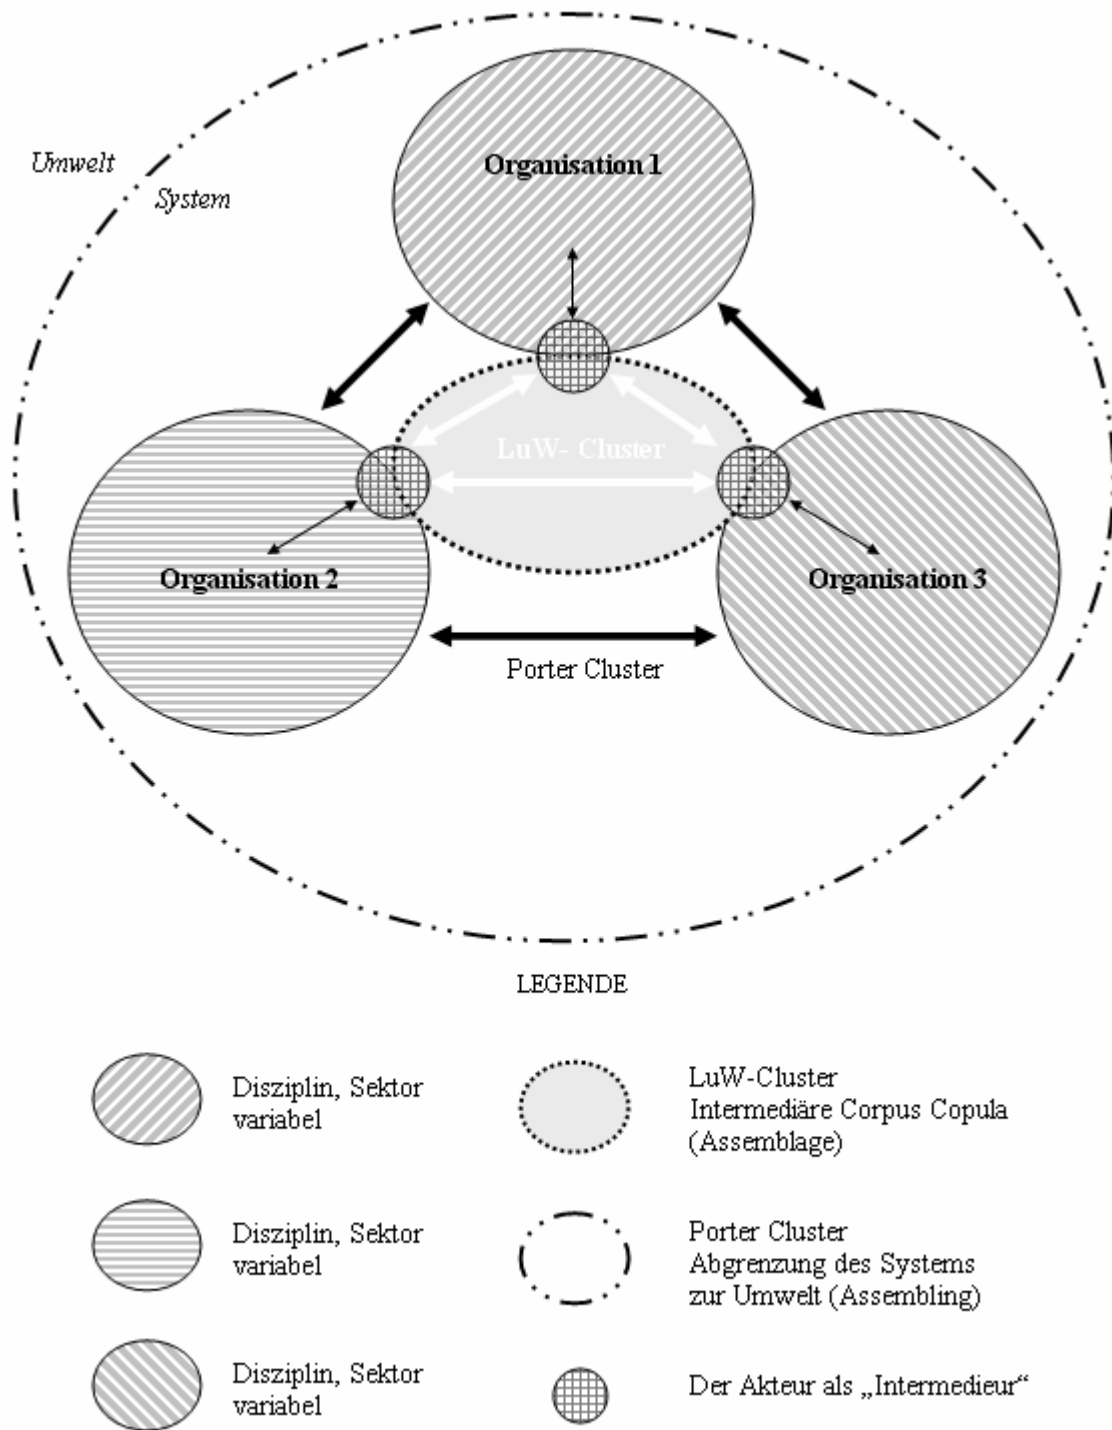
Umwelt

System

Organisation 1

LuW- Cluster

Organisation 2

Organisation 3

Porter Cluster

LEGENDE

Disziplin, Sektor variabel

LuW-Cluster
Intermediäre Corpus Copula
(Assemblage)

Disziplin, Sektor variabel

Porter Cluster
Abgrenzung des Systems zur Umwelt (Assembling)

Disziplin, Sektor variabel

Der Akteur als „Intermedieur"